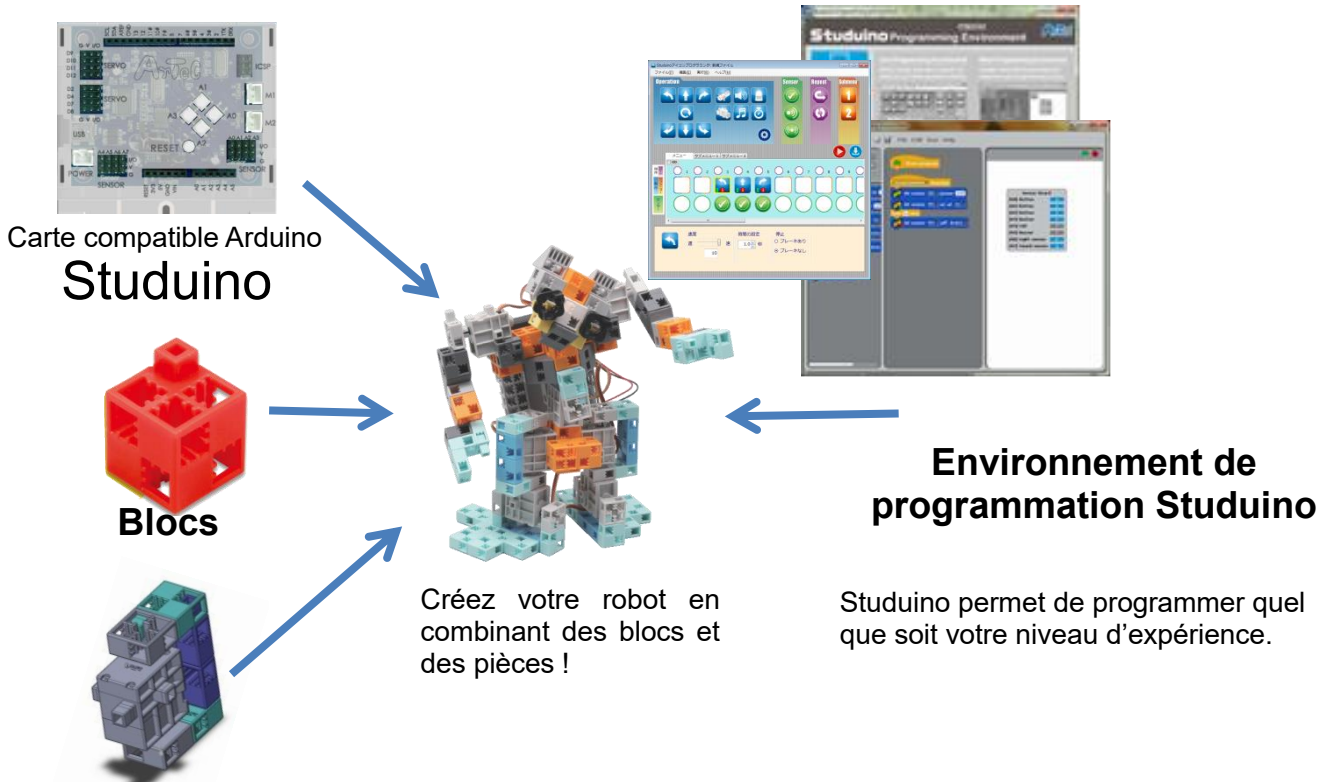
Carte compatible Arduino
Studuino

Blocs

Créez votre robot en combinant des blocs et des pièces !

Studuino Programming Environment

Environnement de programmation Studuino

Studuino permet de programmer quel que soit votre niveau d'expérience.